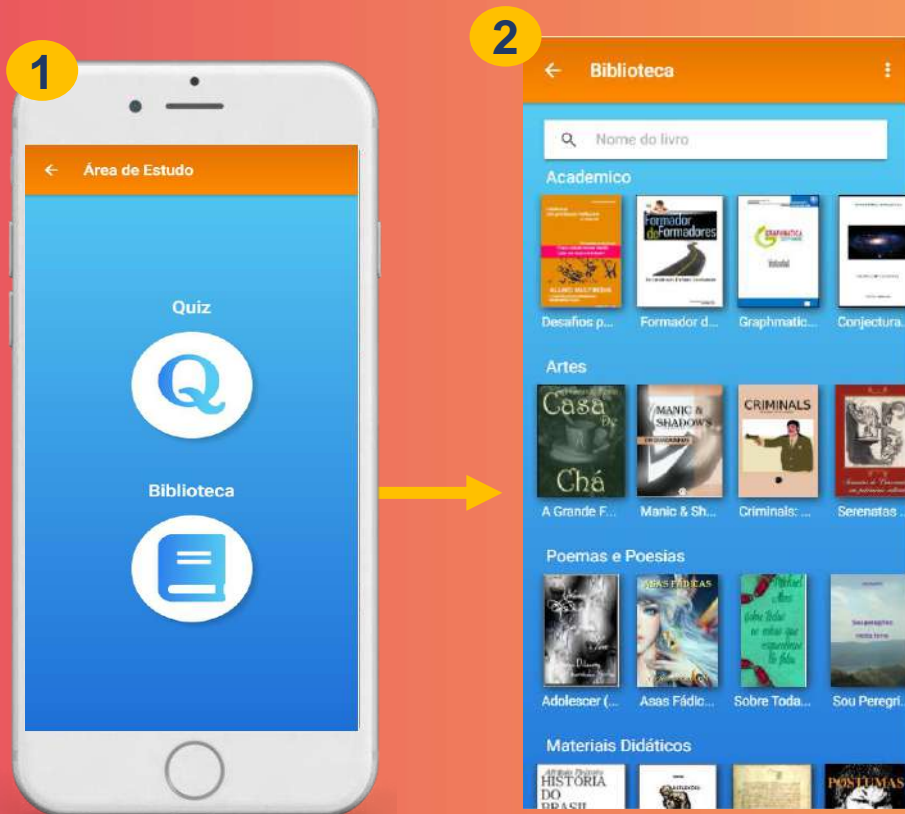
1

← Área de Estudo

Quiz

Q

Biblioteca

2

← Biblioteca

Nome do livro

Academico

Formador de Formadores

GRAPHMATICA

Desafios p... Formador d... Graphmatic... Conjectura...

Artes

Casa de Chá

MANIC & SHADOWS

CRIMINALS

A Grande F... Manic & Sh... Criminals: ... Serenatas ...

Poemas e Poesias

ASAS FÁDICAS

Adolescer (... Asas Fádic... Sobre Toda... Sou Peregri...

Materiais Didáticos

HISTÓRIA DO BRASIL

POSTUMAS